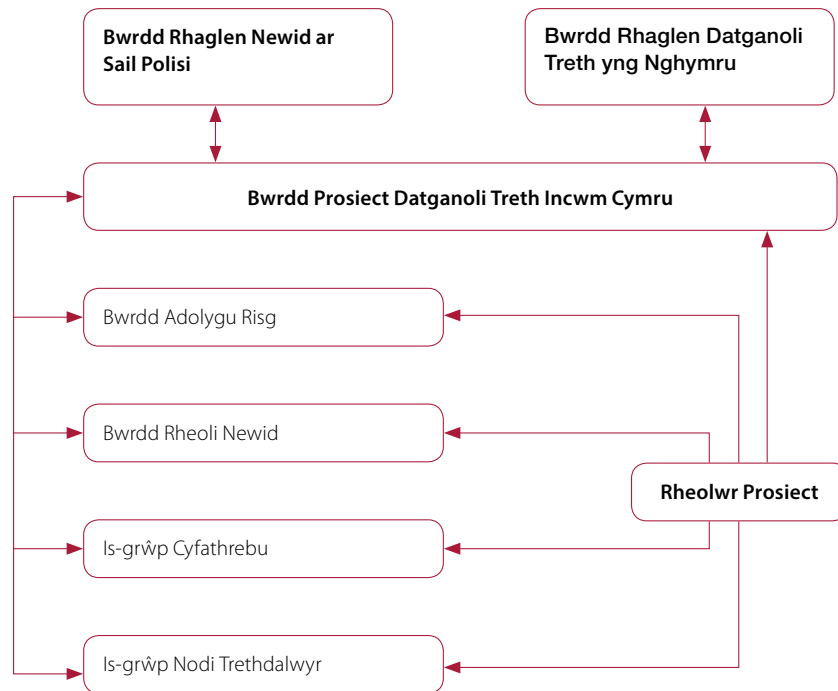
Bwrdd Rhaglen Newid ar Sail Polisi

Bwrdd Rhaglen Datganoli Treth yng Nghymru

Bwrdd Prosiect Datganoli Treth Incwm Cymru

Bwrdd Adolygu Risg

Bwrdd Rheoli Newid

Rheolwr Prosiect

Is-grŵp Cyfathrebu

Is-grŵp Nodi Trethdalwyr